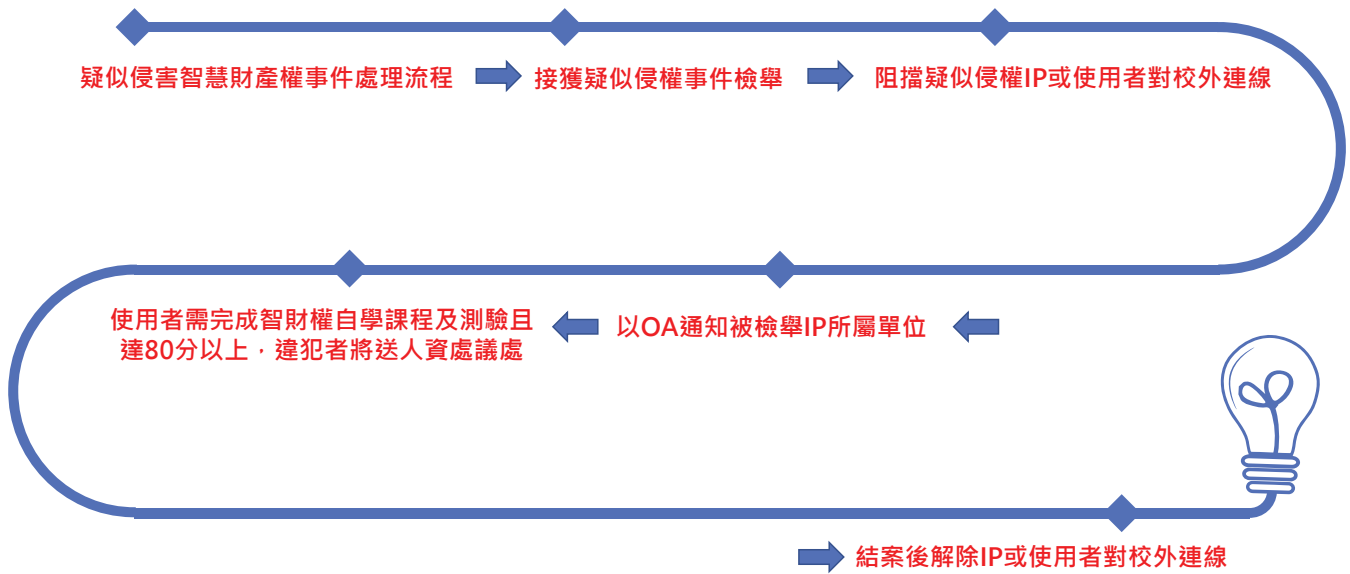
疑似侵害智慧財產權事件處理流程

接獲疑似侵權事件檢舉

阻擋疑似侵權IP或使用者對校外連線

以OA通知被檢舉IP所屬單位

使用者需完成智財權自學課程及測驗且達80分以上，違犯者將送人資處議處

結案後解除IP或使用者對校外連線